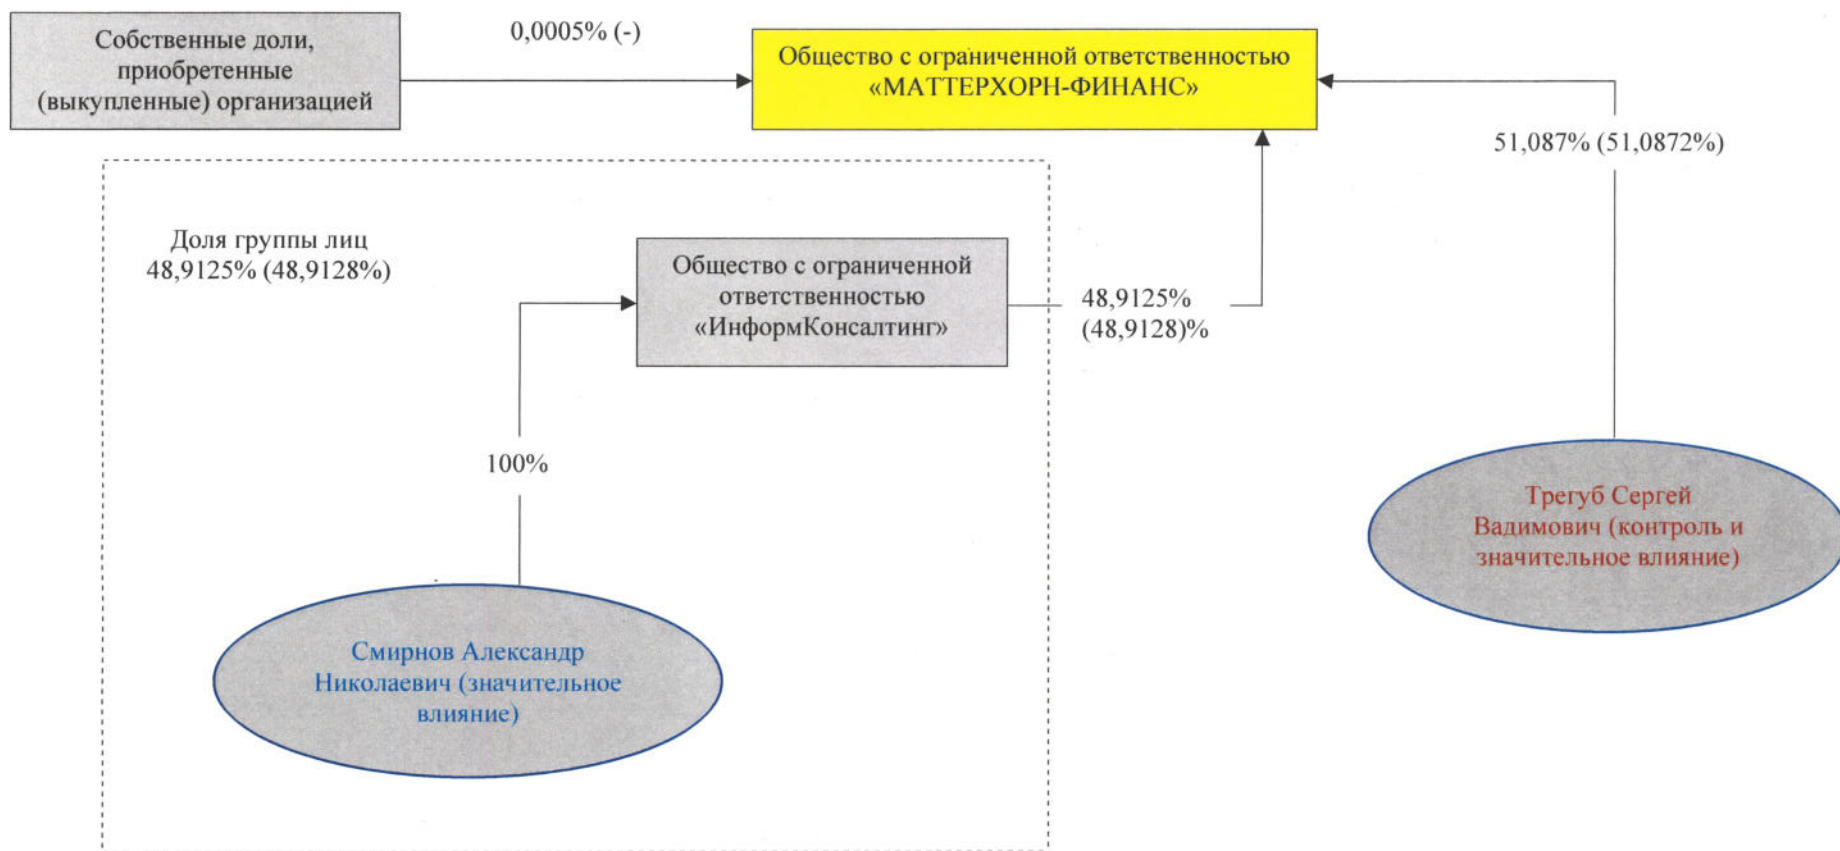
Собственные доли, приобретенные (выкупленные) организацией

0,0005% (-)

Общество с ограниченной ответственностью «МАТТЕРХОРН-ФИНАНС»

51,087% (51,0872%)

Доля группы лиц 48,9125% (48,9128%)

Общество с ограниченной ответственностью «ИнформКонсалтинг»

48,9125% (48,9128)%

100%

Трегуб Сергей Вадимович (контроль и значительное влияние)

Смирнов Александр Николаевич (значительное влияние)